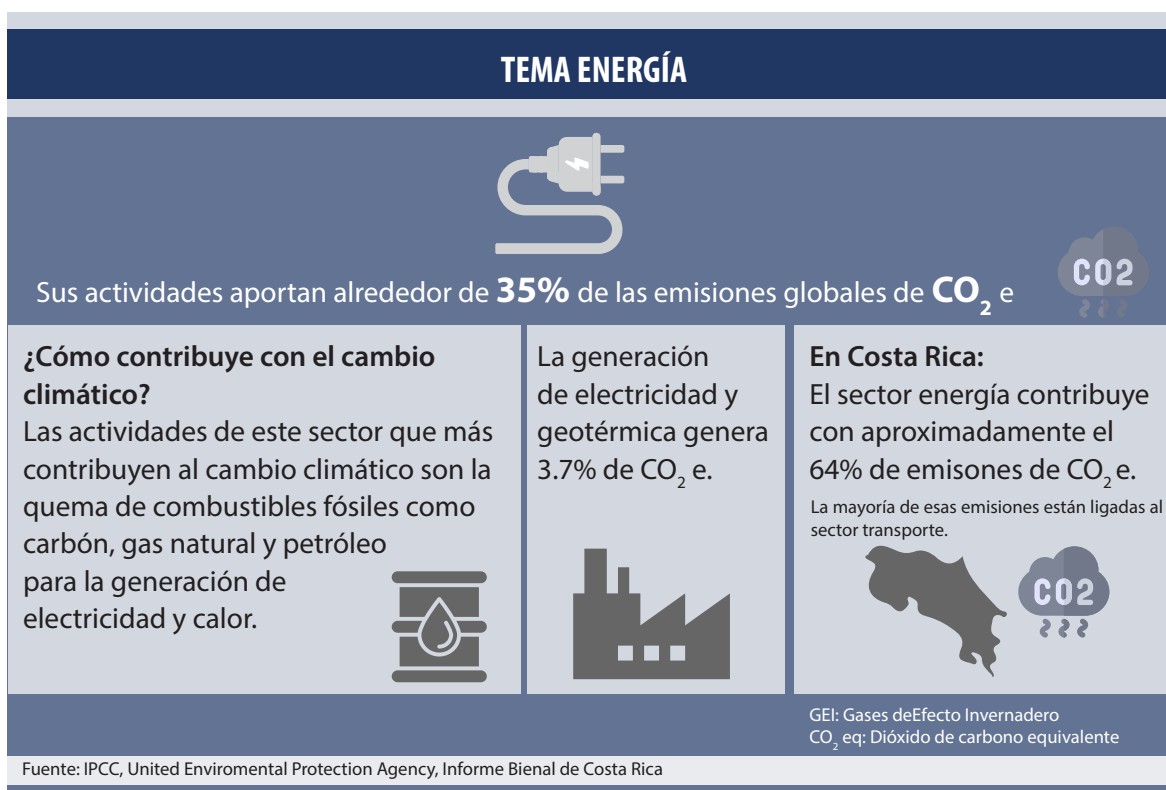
TEMA ENERGÍA

CO2

Sus actividades aportan alrededor de **35%** de las emisiones globales de $CO_2$ e

¿Cómo contribuye con el cambio climático?
Las actividades de este sector que más contribuyen al cambio climático son la quema de combustibles fósiles como carbón, gas natural y petróleo para la generación de electricidad y calor.

La generación de electricidad y geotérmica genera 3.7% de $CO_2$ e.

En Costa Rica:
El sector energía contribuye con aproximadamente el 64% de emisones de $CO_2$ e.

La mayoría de esas emisiones están ligadas al sector transporte.

CO2

GEI: Gases deEfecto Invernadero
$CO_2$ eq: Dióxido de carbono equivalente

Fuente: IPCC, United Enviromental Protection Agency, Informe Bienal de Costa Rica